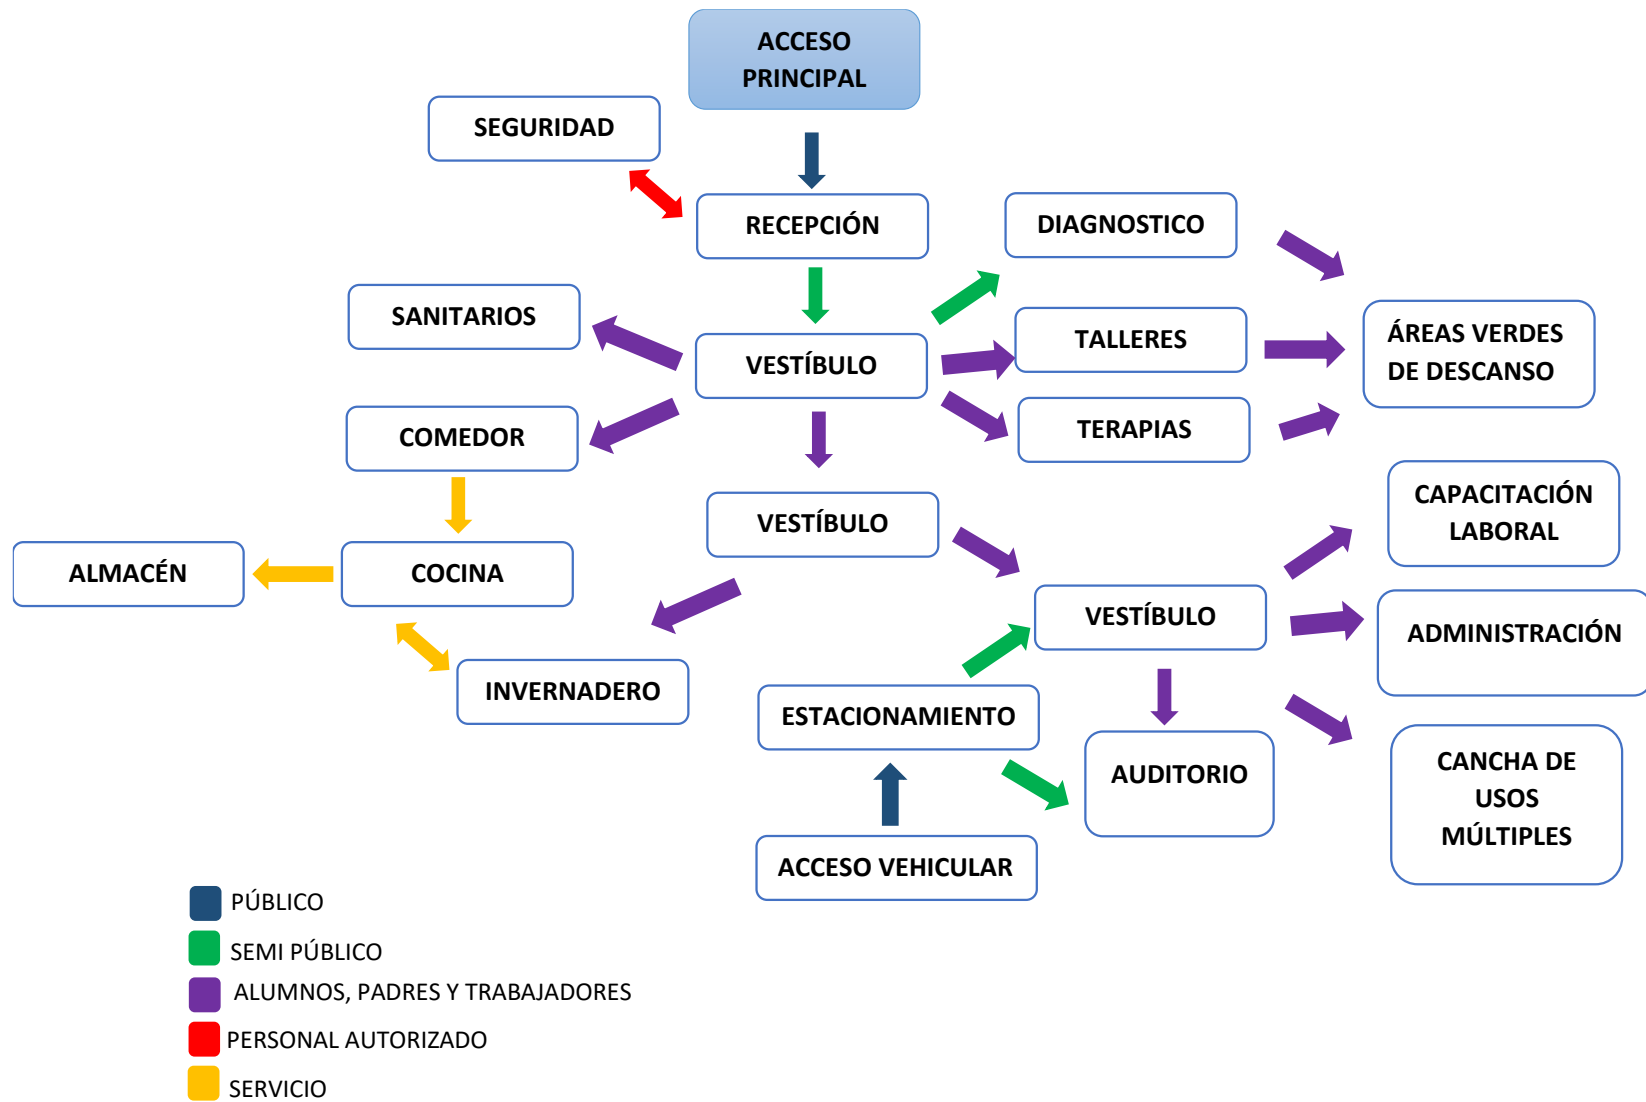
ACCESO PRINCIPAL

SEGURIDAD

RECEPCIÓN

DIAGNOSTICO

SANITARIOS

VESTÍBULO

TALLERES

ÁREAS VERDES DE DESCANSO

COMEDOR

TERAPIAS

CAPACITACIÓN LABORAL

VESTÍBULO

ALMACÉN

COCINA

VESTÍBULO

ADMINISTRACIÓN

INVERNADERO

ESTACIONAMIENTO

AUDITORIO

CANCHA DE USOS MÚLTIPLES

ACCESO VEHICULAR

PÚBLICO

SEMI PÚBLICO

ALUMNOS, PADRES Y TRABAJADORES

PERSONAL AUTORIZADO

SERVICIO